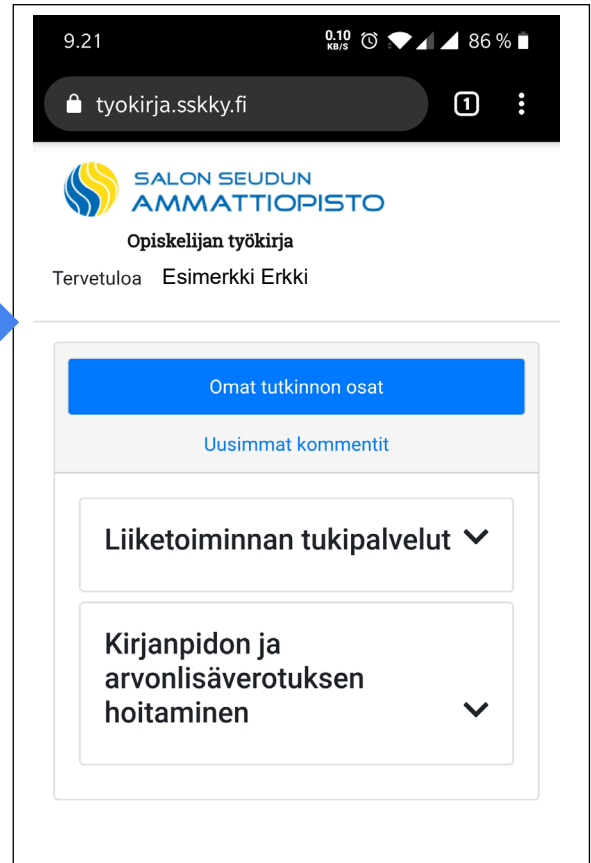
9.21 0.10 KB/S 86 %

tyokirja.sskky.fi 1

SALON SEUDUN AMMATTIOPISTO

Opiskelijan työkirja

Tervetuloa Esimerkki Erkki

Omat tutkinnon osat

Uusimmat kommentit

Liiketoiminnan tukipalvelut

Kirjanpidon ja arvonlisäverotuksen hoitaminen